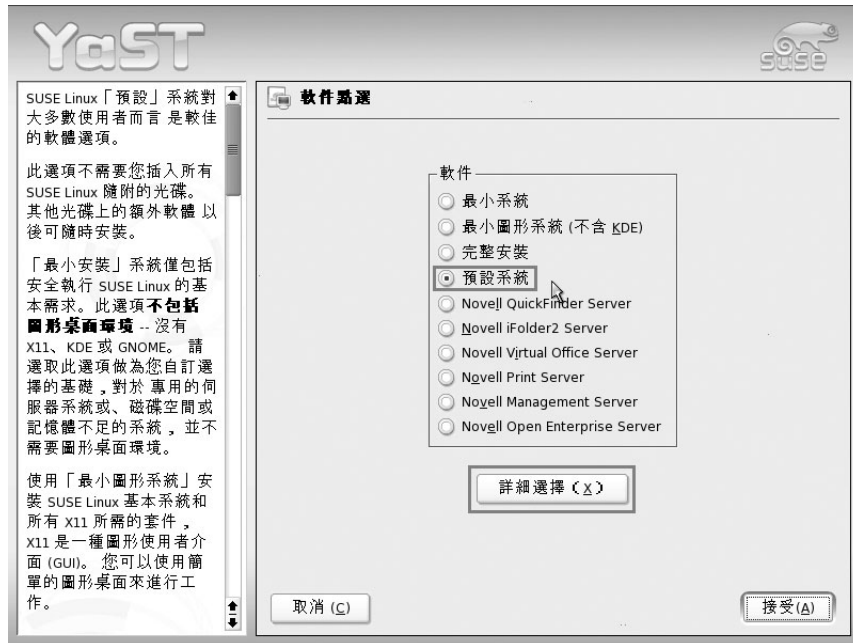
YaST

SUSE Linux「預設」系統對大多數使用者而言 是較佳的軟體選項。

此選項不需要您插入所有 SUSE Linux 隨附的光碟。其他光碟上的額外軟體 以後可隨時安裝。

「最小安裝」系統僅包括安全執行 SUSE Linux 的基本需求。此選項**不包括圖形桌面環境** -- 沒有 X11、KDE 或 GNOME。 請選取此選項做為您自訂選擇的基礎，對於 專用的伺服器系統、磁碟空間或記憶體不足的系統，並不需要圖形桌面環境。

使用「最小圖形系統」安裝 SUSE Linux 基本系統和所有 X11 所需的套件，X11 是一種圖形使用者介面 (GUI)。 您可以使用簡單的圖形桌面來進行工作。

軟件點選

軟件
最小系統
最小圖形系統 (不含 KDE)
完整安裝
預設系統
Novell QuickFinder Server
Novell iFolder2 Server
Novell Virtual Office Server
Novell Print Server
Novell Management Server
Novell Open Enterprise Server

詳細選擇 (X)

取消 (C)

接受(A)